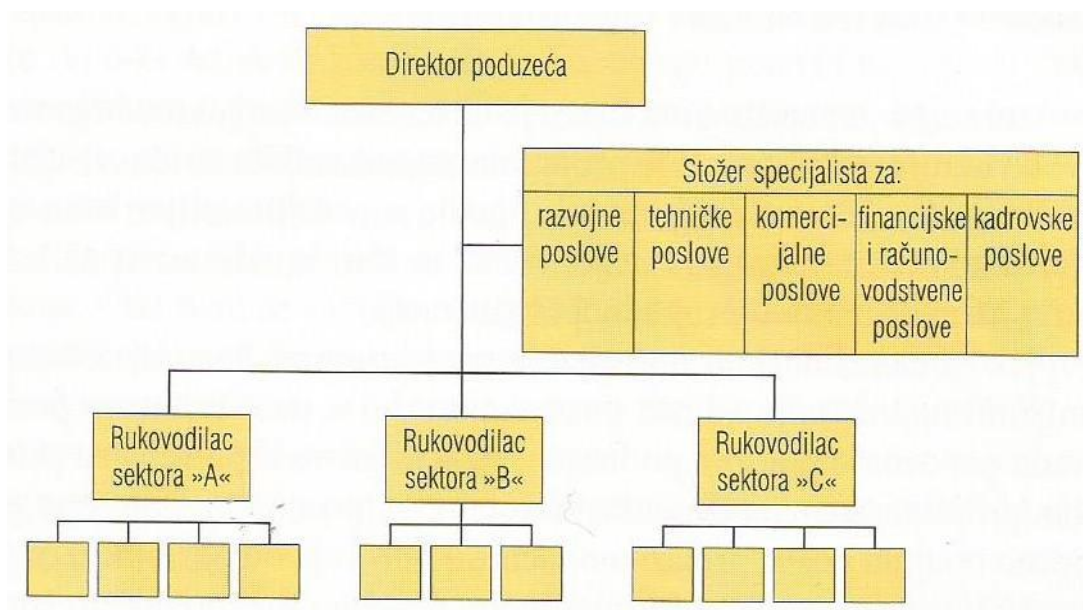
Direktor poduzeća

Stožer specijalista za:

| razvojne poslove | tehničke poslove | komercijalne poslove | financijske i računovodstvene poslove | kadrovske poslove |
|---|---|---|---|---|

Rukovodilac sektora »A«

Rukovodilac sektora »B«

Rukovodilac sektora »C«